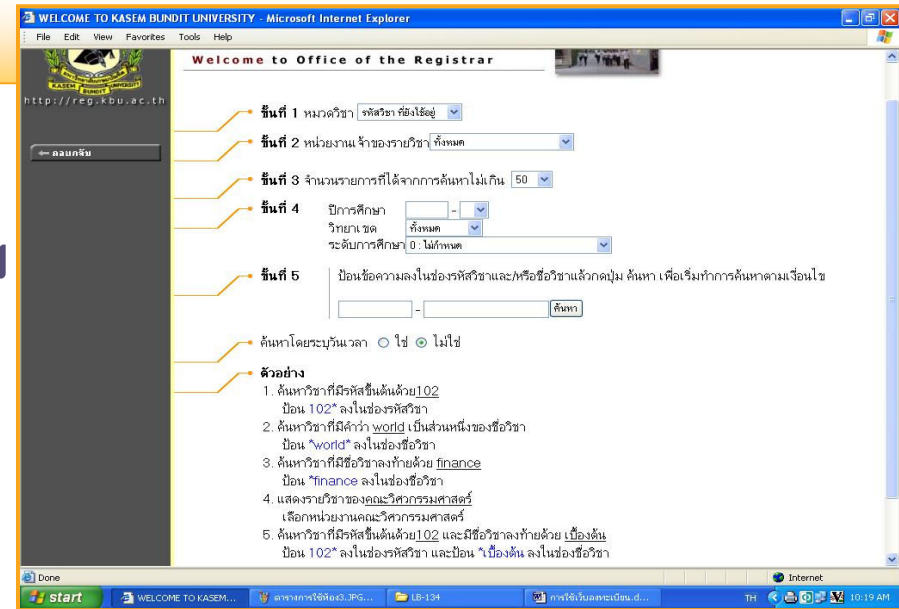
WELCOME TO KASEM BUNDIT UNIVERSITY - Microsoft Internet Explorer

File Edit View Favorites Tools Help

KASEM BUNDIT UNIVERSITY

http://reg.kbu.ac.th

Welcome to Office of the Registrar

← ลอบกลับ

ขั้นที่ 1 หมวดวิชา รหัสวิชา ที่ยังใช้อยู่

ขั้นที่ 2 หน่วยงานเจ้าของรายวิชา ทั้งหมด

ขั้นที่ 3 จำนวนรายการที่ได้จากการค้นหาไม่เกิน 50

ขั้นที่ 4 ปีการศึกษา -
วิทยาเขต ทั้งหมด
ระดับการศึกษา 0 : ไม่กำหนด

ขั้นที่ 5 ป้อนข้อความลงในช่องรหัสวิชาและ/หรือชื่อวิชาแล้วกดปุ่ม ค้นหา เพื่อเริ่มทำการค้นหาตามเงื่อนไข

- ค้นหา

ค้นหาโดยระบุวันเวลา ○ ใช่ ⊙ ไม่ใช่

ตัวอย่าง
1. ค้นหาวิชาที่มีรหัสขึ้นต้นด้วย102
ป้อน 102* ลงในช่องรหัสวิชา
2. ค้นหาวิชาที่มีคำว่า world เป็นส่วนหนึ่งของชื่อวิชา
ป้อน *world* ลงในช่องชื่อวิชา
3. ค้นหาวิชาที่มีชื่อวิชาลงท้ายด้วย finance
ป้อน *finance ลงในช่องชื่อวิชา
4. แสดงรายวิชาของคณะวิศวกรรมศาสตร์
เลือกหน่วยงานคณะวิศวกรรมศาสตร์
5. ค้นหาวิชาที่มีรหัสขึ้นต้นด้วย102 และมีชื่อวิชาลงท้ายด้วย เบื้องต้น
ป้อน 102* ลงในช่องรหัสวิชา และป้อน *เบื้องต้น ลงในช่องชื่อวิชา

Done

Internet

start | WELCOME TO KASEM... | ตารางการใช้ห้อง3.JPG... | LB-134 | การใช้เว็บลงทะเบียน.d... | TH | 10:19 AM